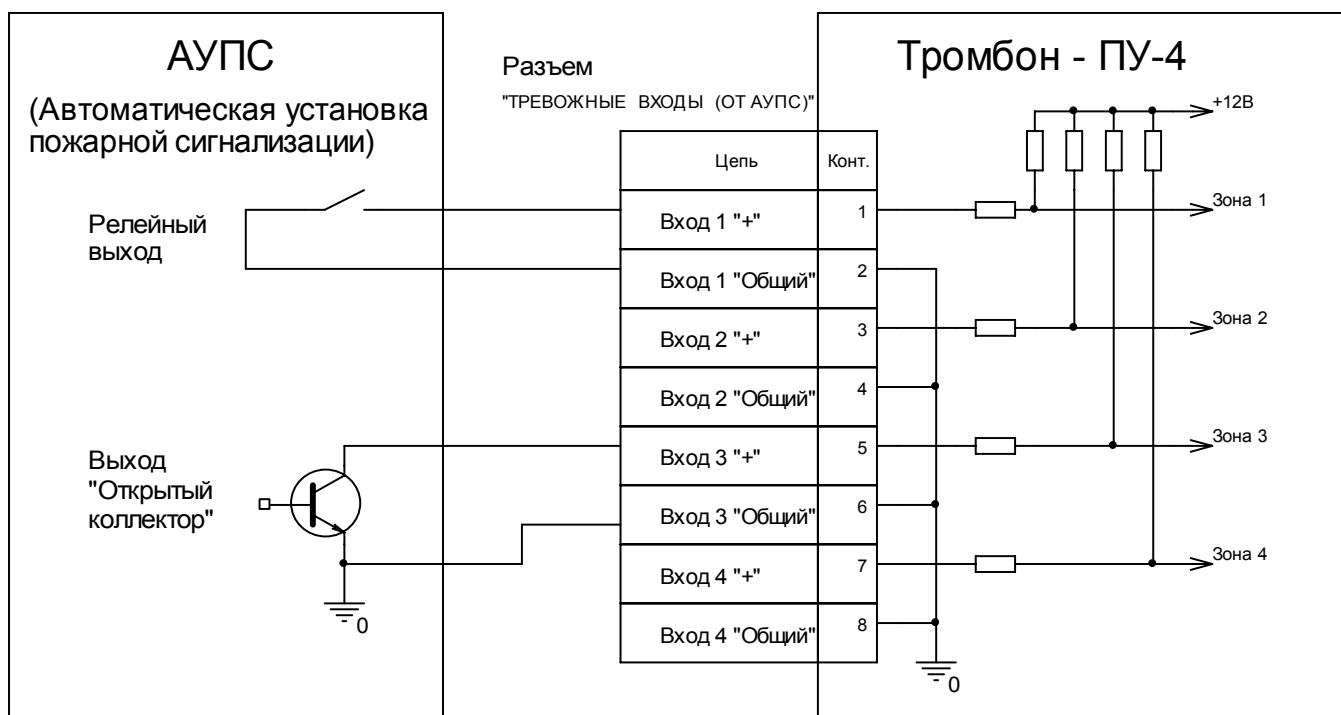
АУПС

(Автоматическая установка пожарной сигнализации)

Релейный выход

Выход "Открытый коллектор"

0

Разъем

"ТРЕВОЖНЫЕ ВХОДЫ (ОТ АУПС)"

| Цепь | Конт. |
|---|---|
| Вход 1 "+" | 1 |
| Вход 1 "Общий" | 2 |
| Вход 2 "+" | 3 |
| Вход 2 "Общий" | 4 |
| Вход 3 "+" | 5 |
| Вход 3 "Общий" | 6 |
| Вход 4 "+" | 7 |
| Вход 4 "Общий" | 8 |

0

Тромбон - ПУ-4

+12В

Зона 1

Зона 2

Зона 3

Зона 4